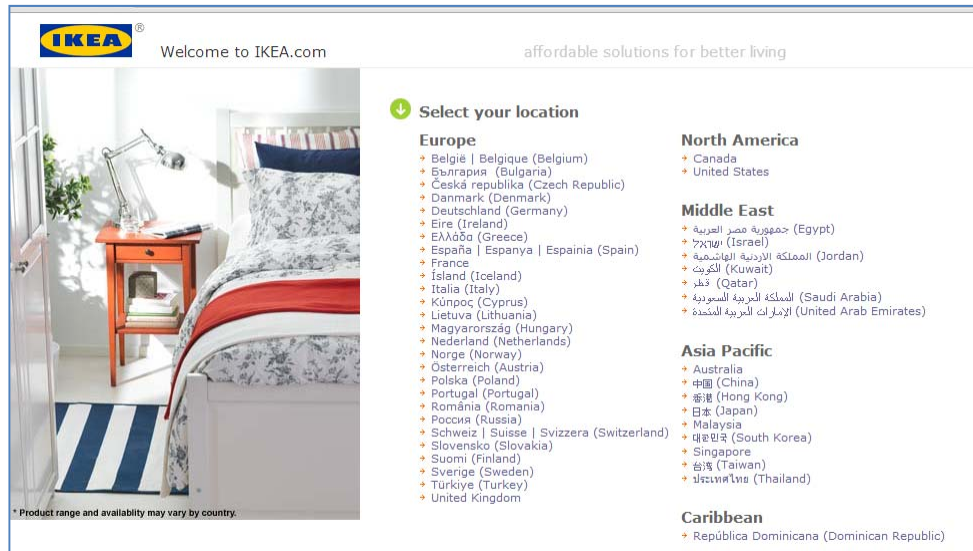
IKEA ®

Welcome to IKEA.com

affordable solutions for better living

* Product range and availablity may vary by country.

Select your location

Europe
België | Belgique (Belgium)
България (Bulgaria)
Česká republika (Czech Republic)
Danmark (Denmark)
Deutschland (Germany)
Eire (Ireland)
Ελλάδα (Greece)
España | Espanya | Espainia (Spain)
France
Ísland (Iceland)
Italia (Italy)
Κύπρος (Cyprus)
Lietuva (Lithuania)
Magyarország (Hungary)
Nederland (Netherlands)
Norge (Norway)
Österreich (Austria)
Polska (Poland)
Portugal (Portugal)
România (Romania)
Россия (Russia)
Schweiz | Suisse | Svizzera (Switzerland)
Slovensko (Slovakia)
Suomi (Finland)
Sverige (Sweden)
Türkiye (Turkey)
United Kingdom

North America
Canada
United States

Middle East
جمهورية مصر العربية (Egypt)
ישראל (Israel)
المملكة الاردنية الهاشمية (Jordan)
الكويت (Kuwait)
قطر (Qatar)
المملكة العربية السعودية (Saudi Arabia)
الإمارات العربية المتحدة (United Arab Emirates)

Asia Pacific
Australia
中国 (China)
香港 (Hong Kong)
日本 (Japan)
Malaysia
대한민국 (South Korea)
Singapore
台湾 (Taiwan)
ประเทศไทย (Thailand)

Caribbean
República Dominicana (Dominican Republic)